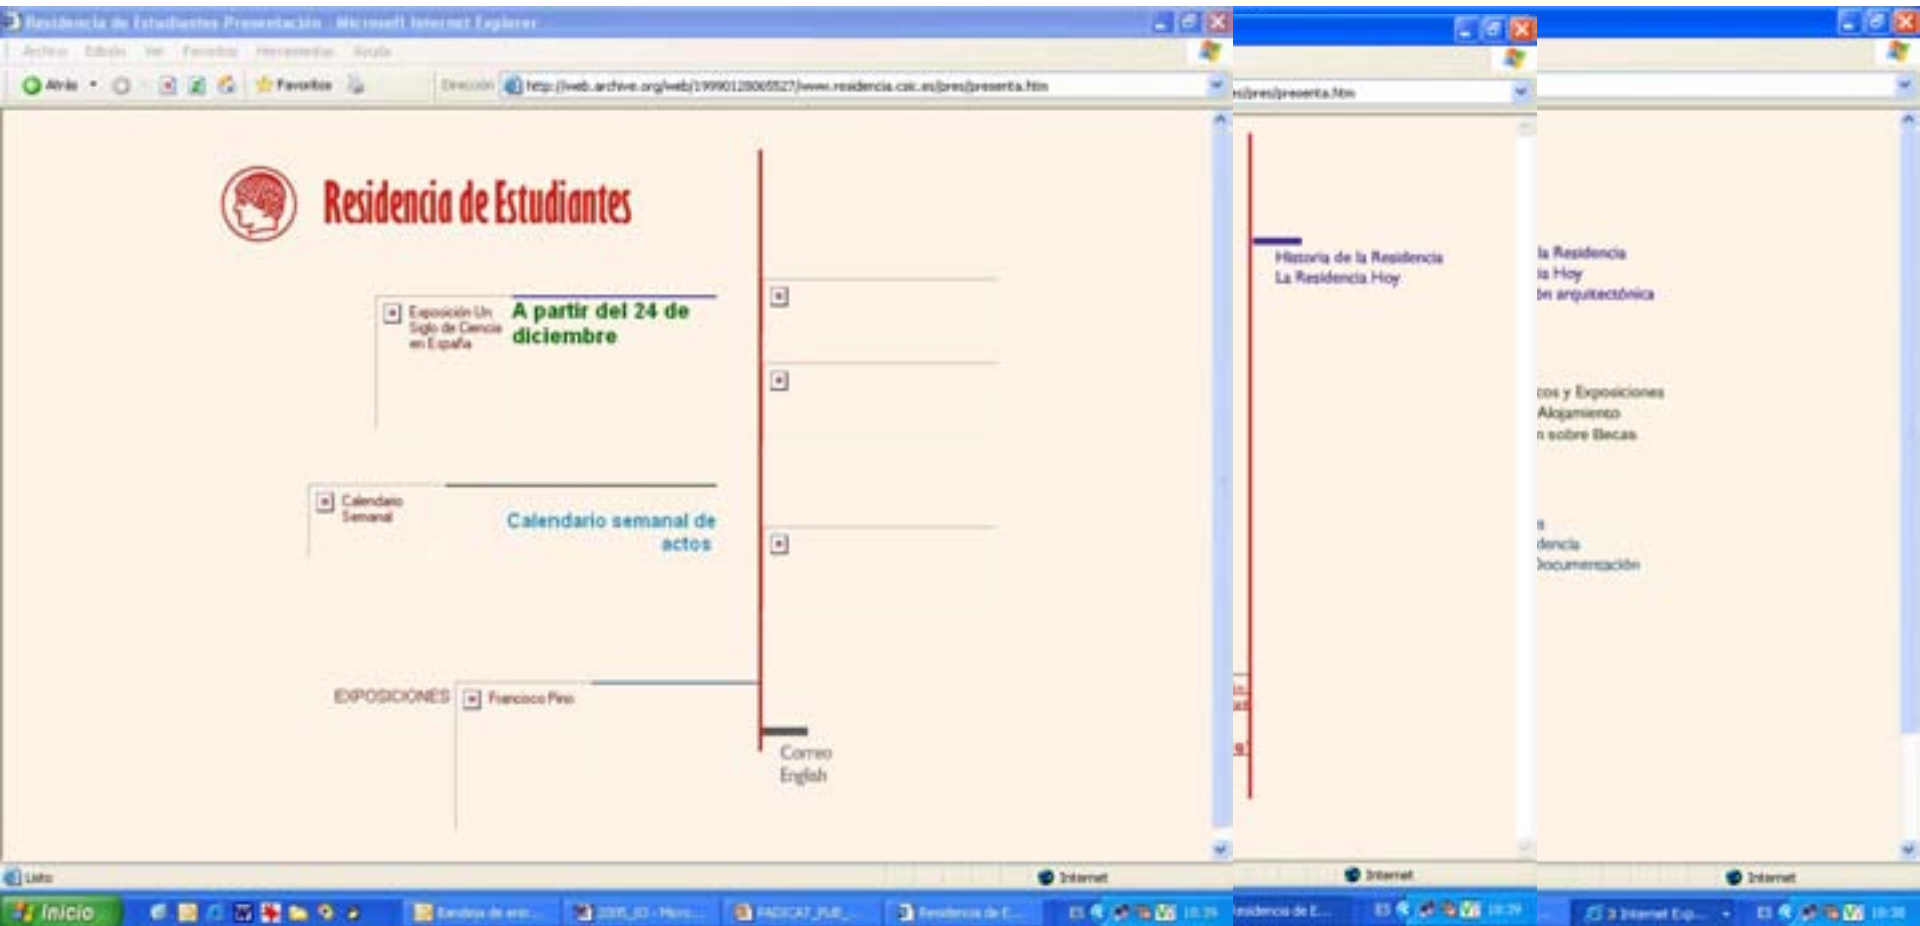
Residencia de Estudiantes Presentación - Microsoft Internet Explorer

Archivo Edición Ver Favoritos Herramientas Ayuda

Atrás Favoritos

Dirección http://web.archive.org/web/19990128065527/www.residencia.csic.es/pres/presenta.htm

Residencia de Estudiantes

Exposición Un Siglo de Ciencia en España

A partir del 24 de diciembre

Calendario Semanal

Calendario semanal de actos

EXPOSICIONES

Francisco Pino

Correo
English

Listo

Internet

Inicio

Bandeja de ent...

2005_03 - Micro...

FADICAT_PUB_...

Residencia de E...

10:39

es/pres/presenta.htm

Historia de la Residencia
La Residencia Hoy

Internet

esidencia de E...

10:29

la Residencia
la Hoy
ón arquitectónica

cos y Exposiciones
Alojamiento
n sobre Becas

s
dencia
Documentación

Internet

3 Internet Exp...

10:30